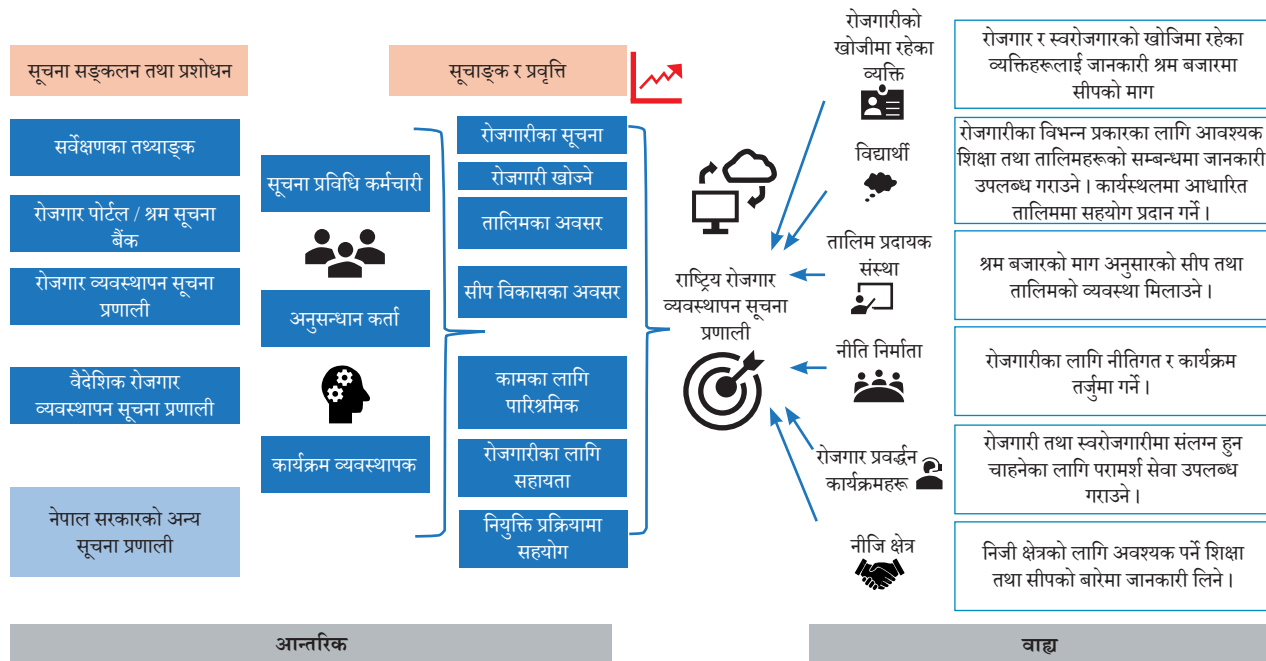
सूचना सङ्कलन तथा प्रशोधन

सर्वेक्षणका तथ्याङ्क

रोजगार पोर्टल / श्रम सूचना बैंक

रोजगार व्यवस्थापन सूचना प्रणाली

वैदेशिक रोजगार व्यवस्थापन सूचना प्रणाली

नेपाल सरकारको अन्य सूचना प्रणाली

सूचना प्रविधि कर्मचारी

अनुसन्धान कर्ता

कार्यक्रम व्यवस्थापक

सूचाङ्क र प्रवृत्ति

रोजगारीका सूचना

रोजगारी खोज्ने

तालिमका अवसर

सीप विकासका अवसर

कामका लागि पारिश्रमिक

रोजगारीका लागि सहायता

नियुक्ति प्रक्रियामा सहयोग

राष्ट्रिय रोजगार व्यवस्थापन सूचना प्रणाली

रोजगारीको खोजीमा रहेका व्यक्ति

विद्यार्थी

तालिम प्रदायक संस्था

नीति निर्माता

रोजगार प्रवर्द्धन कार्यक्रमहरू

निजि क्षेत्र

रोजगार र स्वरोजगारको खोजिमा रहेका व्यक्तिहरूलाई जानकारी श्रम बजारमा सीपको माग

रोजगारीका विभिन्न प्रकारका लागि आवश्यक शिक्षा तथा तालिमहरूको सम्बन्धमा जानकारी उपलब्ध गराउने। कार्यस्थलमा आधारित तालिममा सहयोग प्रदान गर्ने।

श्रम बजारको माग अनुसारको सीप तथा तालिमको व्यवस्था मिलाउने।

रोजगारीका लागि नीतिगत र कार्यक्रम तर्जुमा गर्ने।

रोजगारी तथा स्वरोजगारीमा संलग्न हुन चाहनेका लागि परामर्श सेवा उपलब्ध गराउने।

निजि क्षेत्रको लागि अवश्यक पर्ने शिक्षा तथा सीपको बारेमा जानकारी लिने।

आन्तरिक

वाह्य